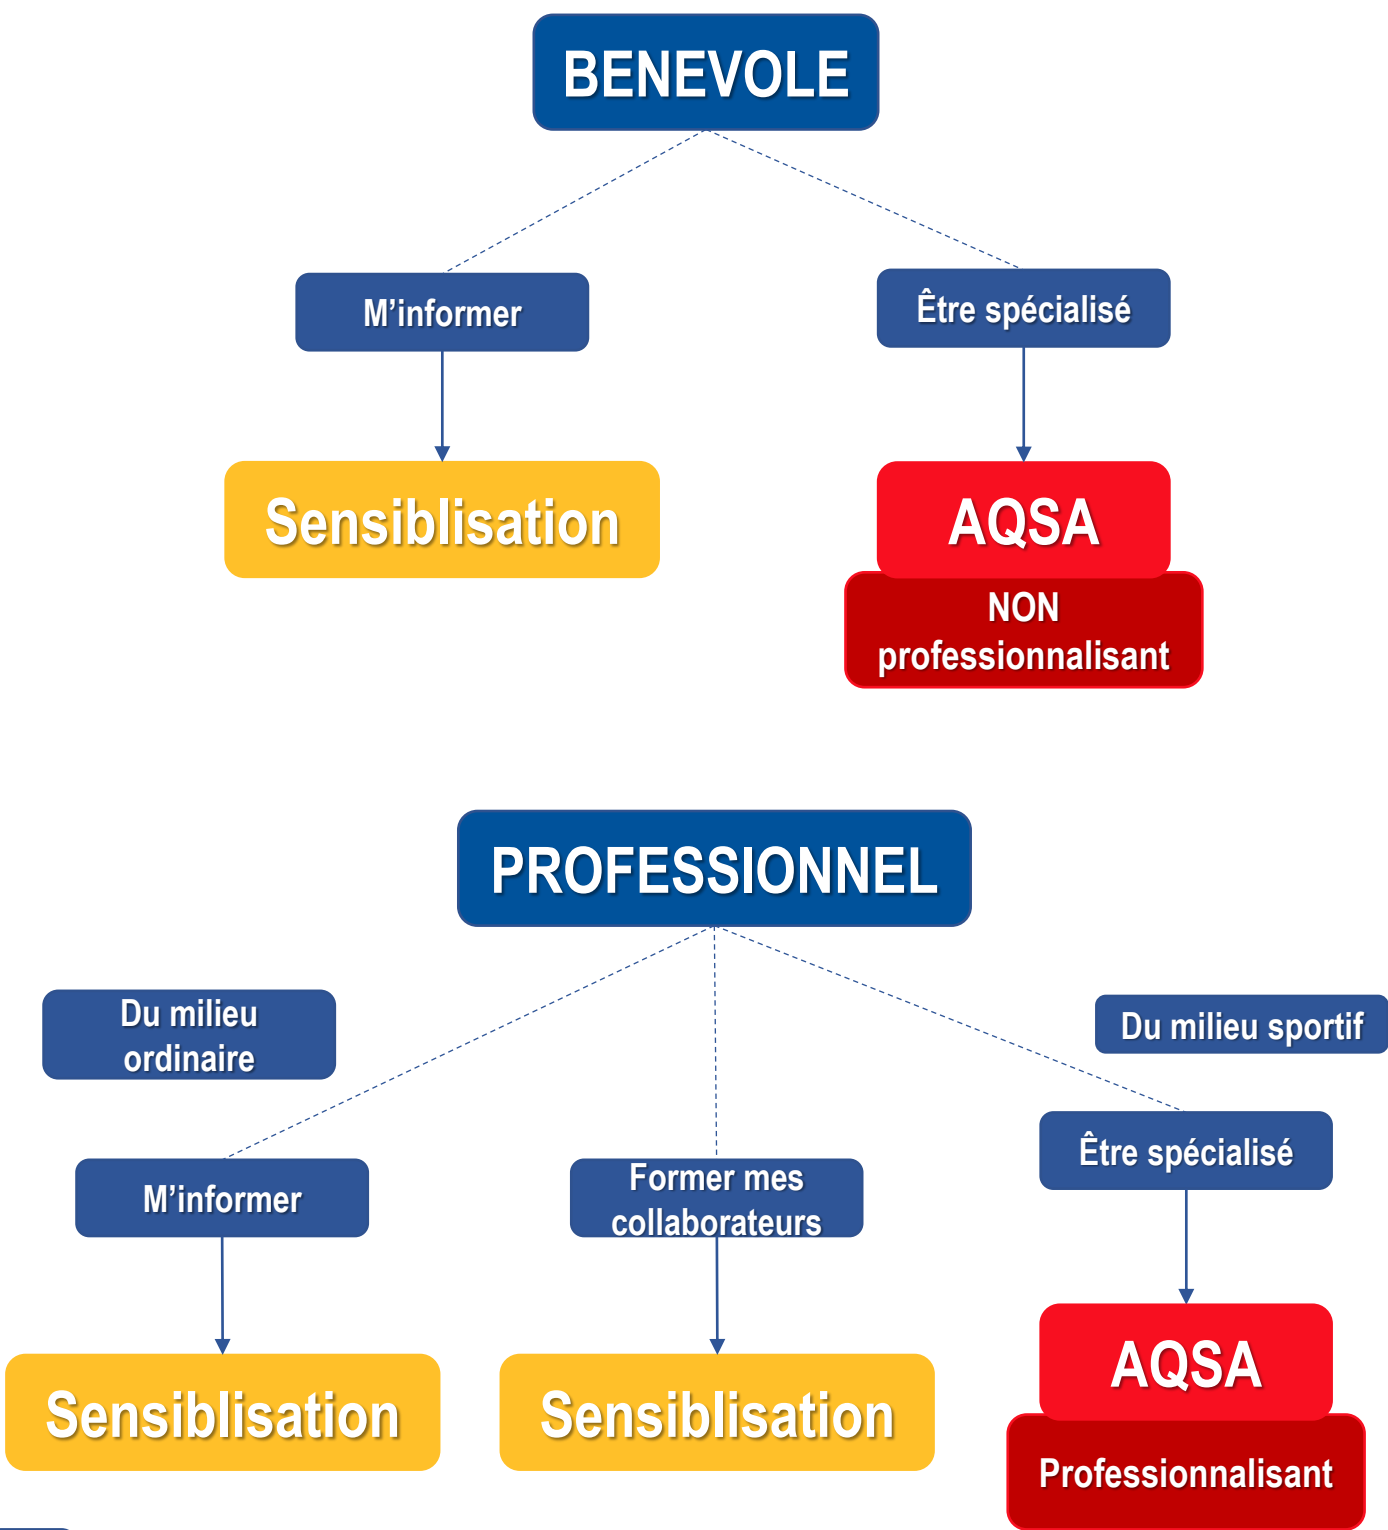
BENEVOLE

M’informer

Être spécialisé

Sensiblisation

AQSA

NON professionnalisant

PROFESSIONNEL

Du milieu ordinaire

Du milieu sportif

M’informer

Former mes collaborateurs

Être spécialisé

Sensiblisation

Sensiblisation

AQSA

Professionnalisant